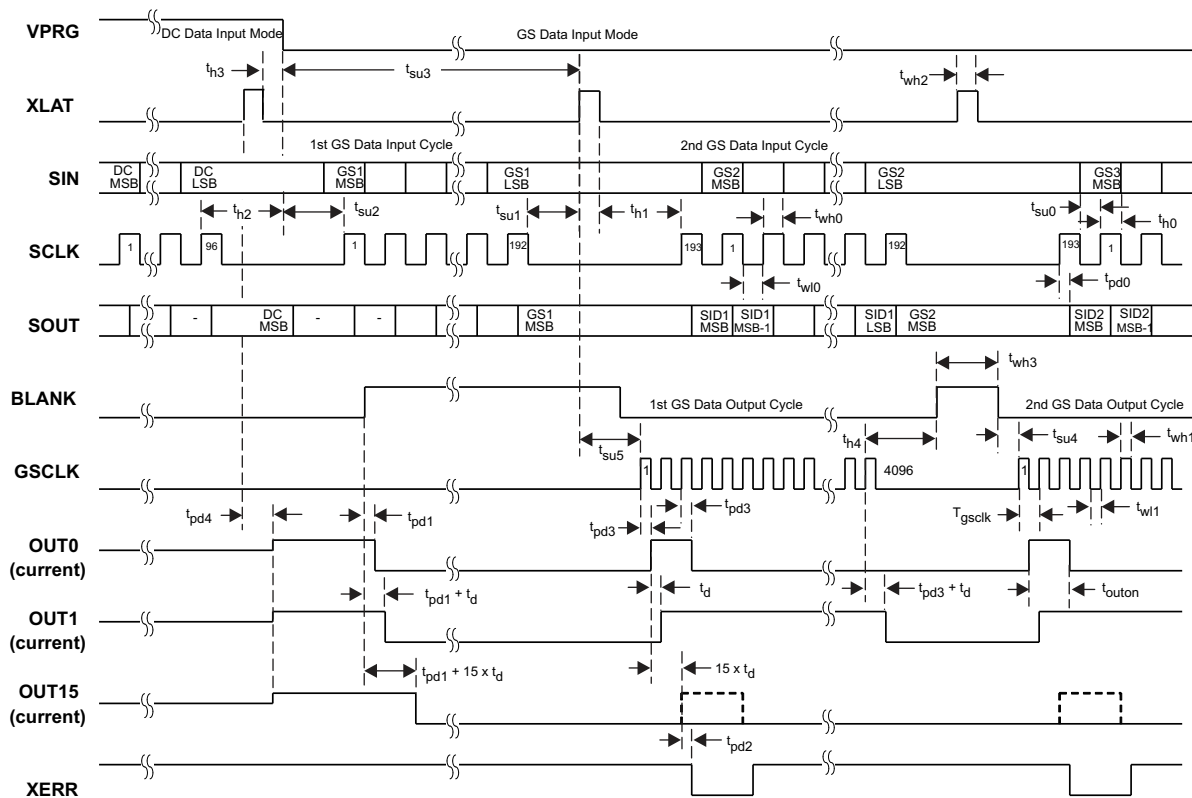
VPRG
DC Data Input Mode
GS Data Input Mode
$t_{h3}$
$t_{su3}$
$t_{wh2}$
XLAT
1st GS Data Input Cycle
2nd GS Data Input Cycle
SIN
DC MSB
DC LSB
GS1 MSB
GS1 LSB
GS2 MSB
GS2 LSB
GS3 MSB
$t_{h2}$
$t_{su2}$
$t_{su1}$
$t_{h1}$
$t_{wh0}$
$t_{su0}$
$t_{h0}$
SCLK
1
96
1
192
193
1
192
193
1
$t_{wl0}$
$t_{pd0}$
SOUT
-
DC MSB
-
-
GS1 MSB
SID1 MSB
SID1 MSB-1
SID1 LSB
GS2 MSB
SID2 MSB
SID2 MSB-1
$t_{wh3}$
BLANK
1st GS Data Output Cycle
2nd GS Data Output Cycle
$t_{h4}$
$t_{su4}$
$t_{wh1}$
$t_{su5}$
GSCLK
1
4096
1
$t_{pd4}$
$t_{pd1}$
$t_{pd3}$
$t_{pd3}$
$T_{gsclk}$
$t_{wl1}$
OUT0 (current)
$t_{pd1} + t_d$
$t_d$
$t_{pd3} + t_d$
$t_{outon}$
OUT1 (current)
$t_{pd1} + 15 \times t_d$
$15 \times t_d$
OUT15 (current)
$t_{pd2}$
XERR